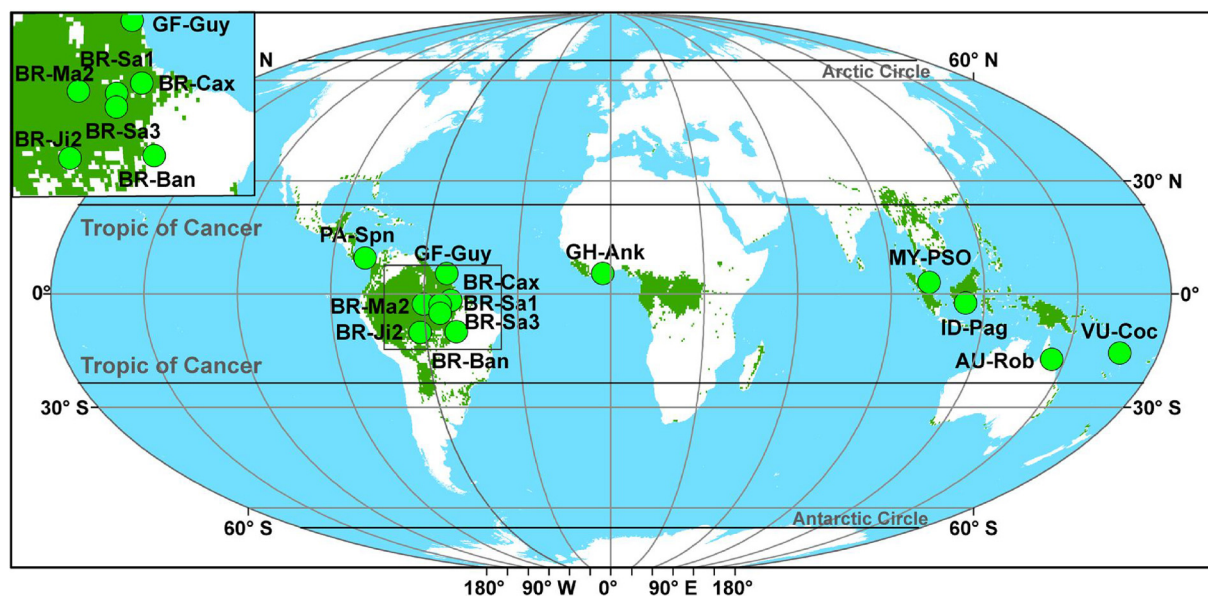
GF-Guy
BR-Sa1
BR-Ma2
BR-Cax
BR-Ji2
BR-Sa3
BR-Ban

N
60° N
Arctic Circle
30° N
Tropic of Cancer
PA-Spn
GF-Guy
GH-Ank
MY-PSO
BR-Cax
0°
BR-Ma2
BR-Sa1
0°
BR-Ji2
BR-Sa3
ID-Pag
VU-Coc
BR-Ban
Tropic of Cancer
AU-Rob
30° S
30° S
60° S
Antarctic Circle
60° S
180°
90° W
0°
90° E
180°